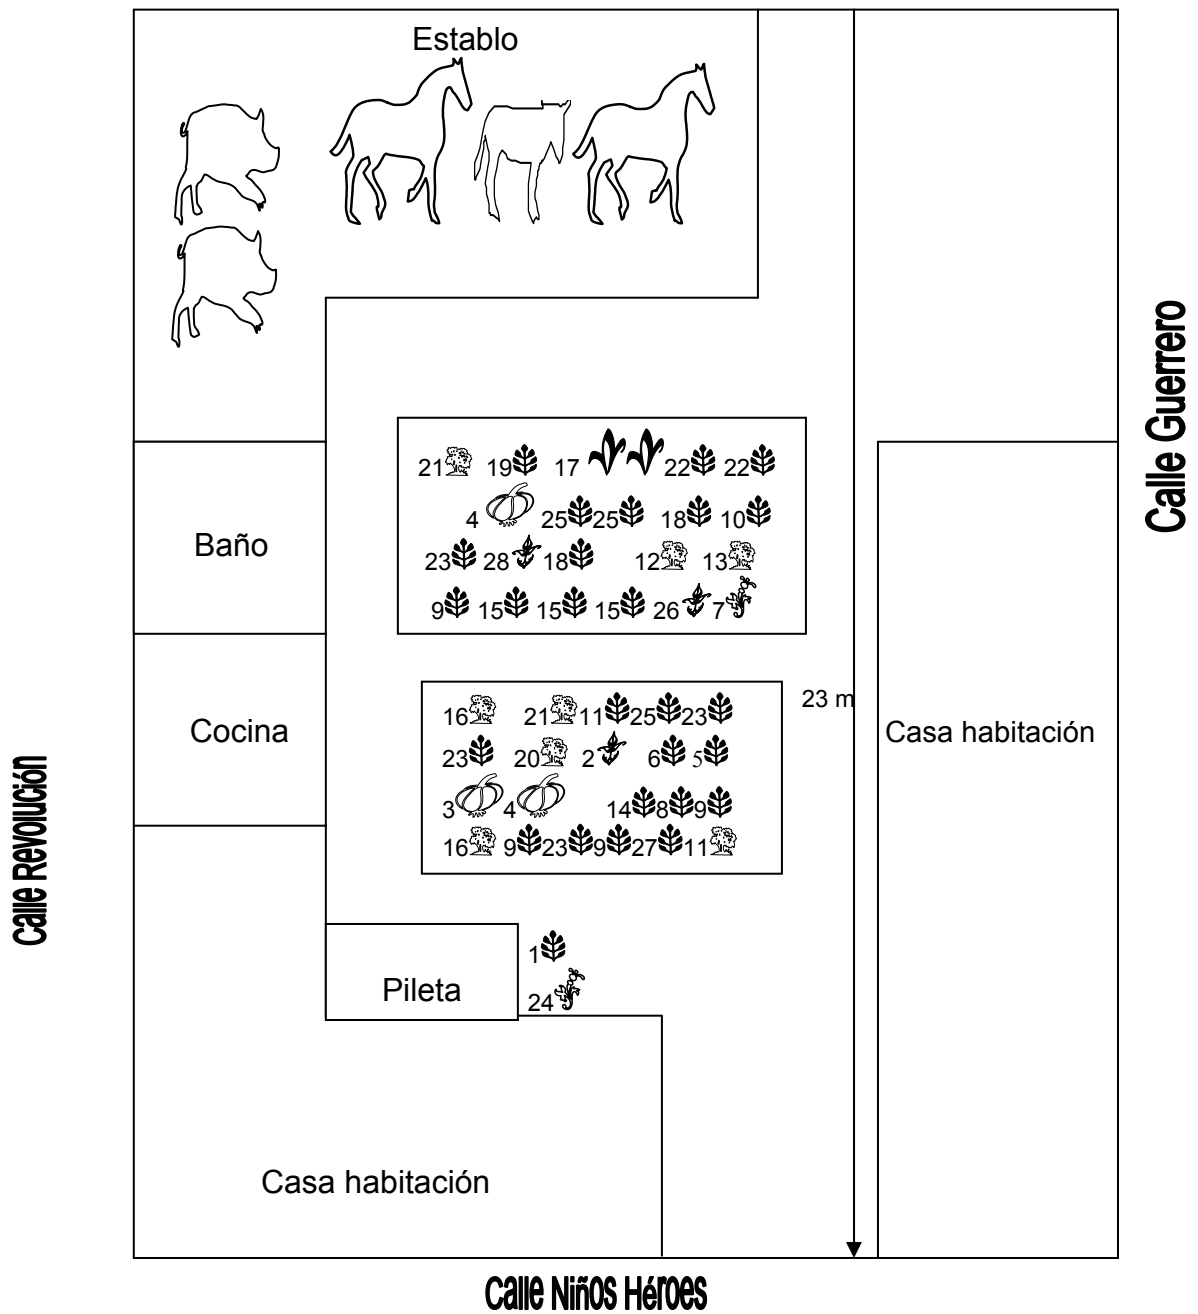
Establo

Calle Guerrero

21 19 17 22 22
4 25 25 18 10
23 28 18 12 13
9 15 15 15 26 7

Baño

23 m

16 21 11 25 23
23 20 2 6 5
3 4 14 8 9
16 9 23 9 27 11

Cocina

Casa habitación

Calle Revolución

1
24

Pileta

Casa habitación

Calle Niños Héroes